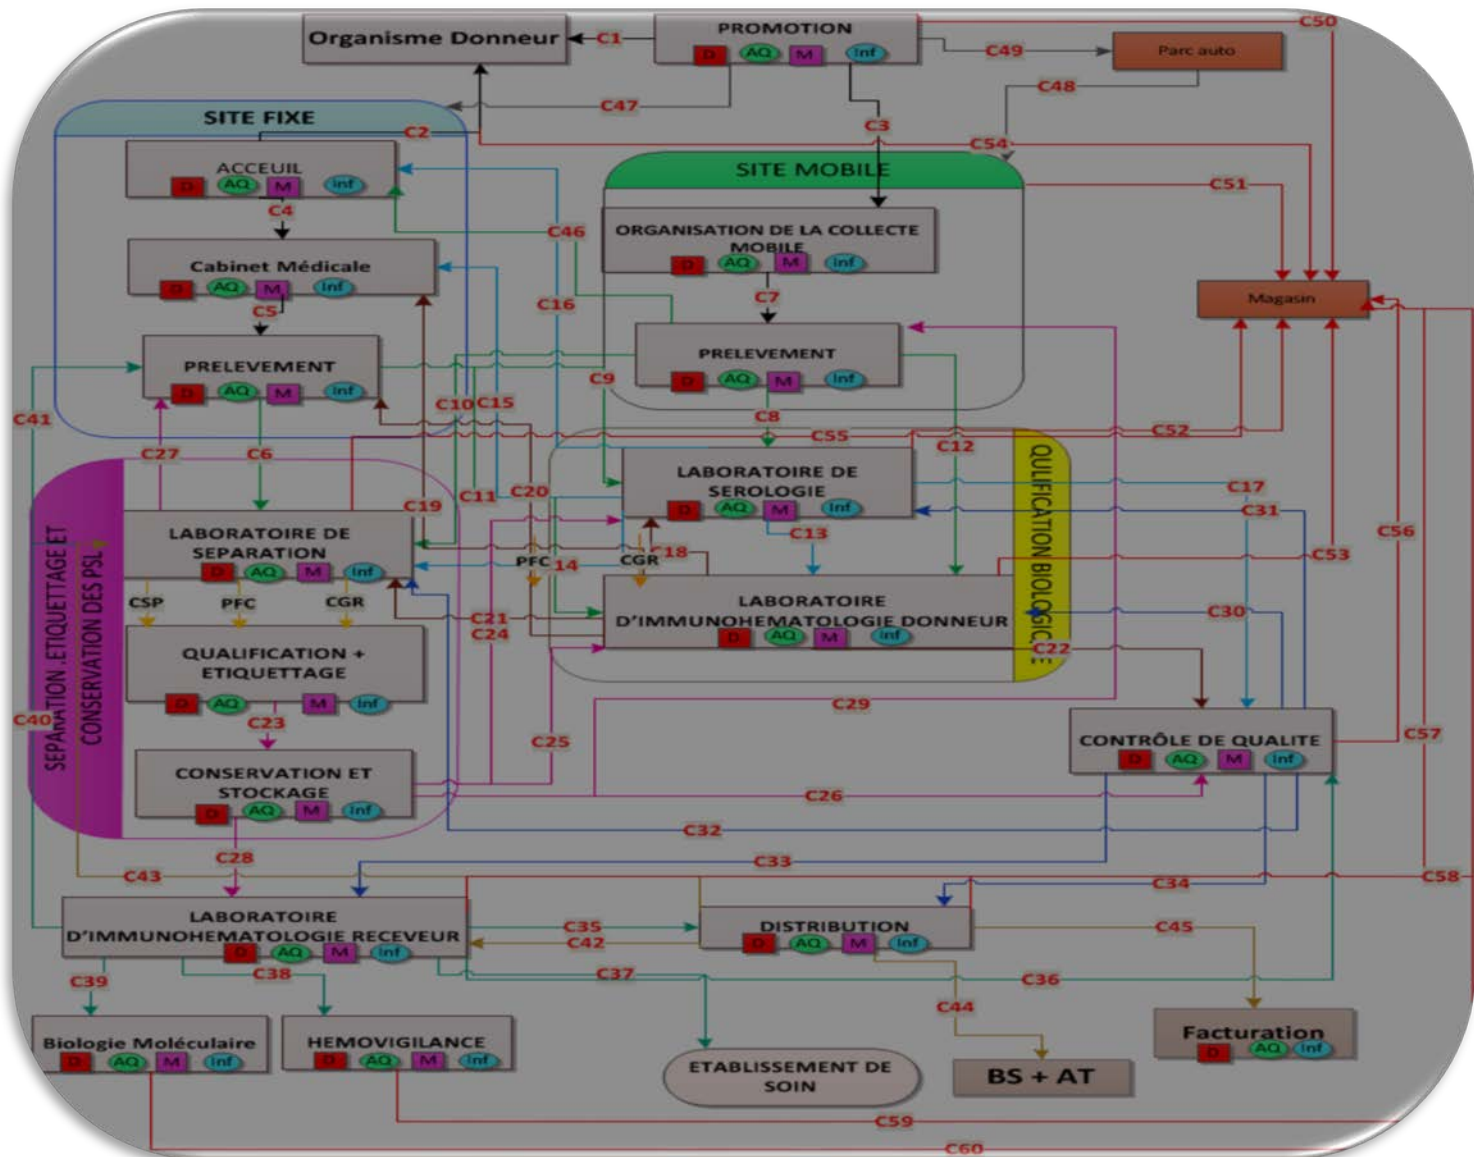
Organisme Donneur
C1
PROMOTION
D AQ M Inf
C50
C49
Parc auto
C48
C47
SITE FIXE
C2
C3
C54
ACCEUIL
D AQ M Inf
SITE MOBILE
C51
C4
C46
ORGANISATION DE LA COLLECTE MOBILE
D AQ M Inf
Cabinet Médicale
D AQ M Inf
C16
C7
Magasin
C5
PRELEVEMENT
D AQ M Inf
PRELEVEMENT
D AQ M Inf
C9
C41
C10 C15
C8
C55
C12
C52
C27
C6
LABORATOIRE DE SEROLOGIE
D AQ M Inf
QUALIFICATION BIOLOGIQUE
C17
C11
C20
C31
C19
C56
LABORATOIRE DE SEPARATION
D AQ M Inf
C13
C18
C53
PFC 14
CGR
SEPARATION ,ETIQUETTAGE ET CONSERVATION DES PSL
CSP
PFC
CGR
LABORATOIRE D'IMMUNOHEMATOLOGIE DONNEUR
D AQ M Inf
C30
C21
C24
QUALIFICATION + ETIQUETTAGE
D AQ M Inf
C22
C40
C29
C23
C25
CONTRÔLE DE QUALITE
D AQ M Inf
C57
CONSERVATION ET STOCKAGE
D AQ M Inf
C26
C32
C28
C33
C43
C34
C58
LABORATOIRE D'IMMUNOHEMATOLOGIE RECEVEUR
D AQ M Inf
C35
C42
DISTRIBUTION
D AQ M Inf
C45
C38
C37
C36
C39
C44
Biologie Moléculaire
D AQ M Inf
HEMOVIGILANCE
D AQ M Inf
ETABLISSEMENT DE SOIN
BS + AT
Facturation
D AQ Inf
C59
C60